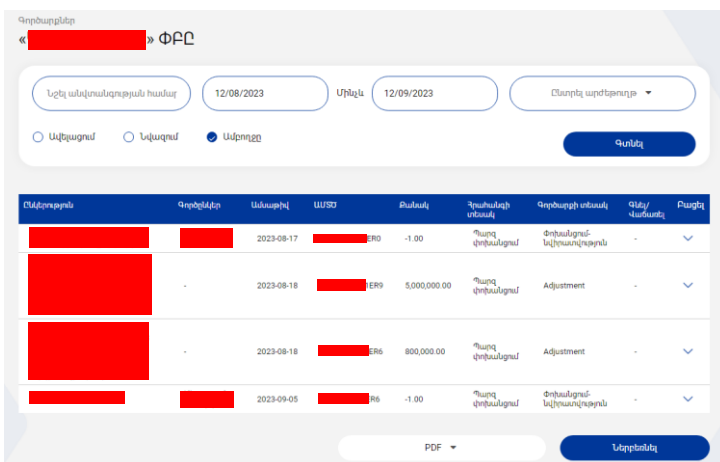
Գործարքներ
« » ՓԲԸ

Նշել անվտանգության համար
12/08/2023
Մինչև
12/09/2023
Ընտրել արժեթուղթ

Ավելացում
Նվազում
Ամբողջը

Գտնել

| Ընկերություն | Գործընկեր | Ամսաթիվ | ԱՄՏԾ | Քանակ | Հրահանգի տեսակ | Գործարքի տեսակ | Գին/Վաճառք | Բացել |
|---|---|---|---|---|---|---|---|---|
| | | 2023-08-17 | ER0 | -1.00 | Պարզ փոխանցում | Փոխանցում-Նվիրատվություն | - | |
| | - | 2023-08-18 | 1ER9 | 5,000,000.00 | Պարզ փոխանցում | Adjustment | - | |
| | - | 2023-08-18 | ER6 | 800,000.00 | Պարզ փոխանցում | Adjustment | - | |
| | | 2023-09-05 | R6 | -1.00 | Պարզ փոխանցում | Փոխանցում-Նվիրատվություն | - | |

PDF
Ներբեռնել